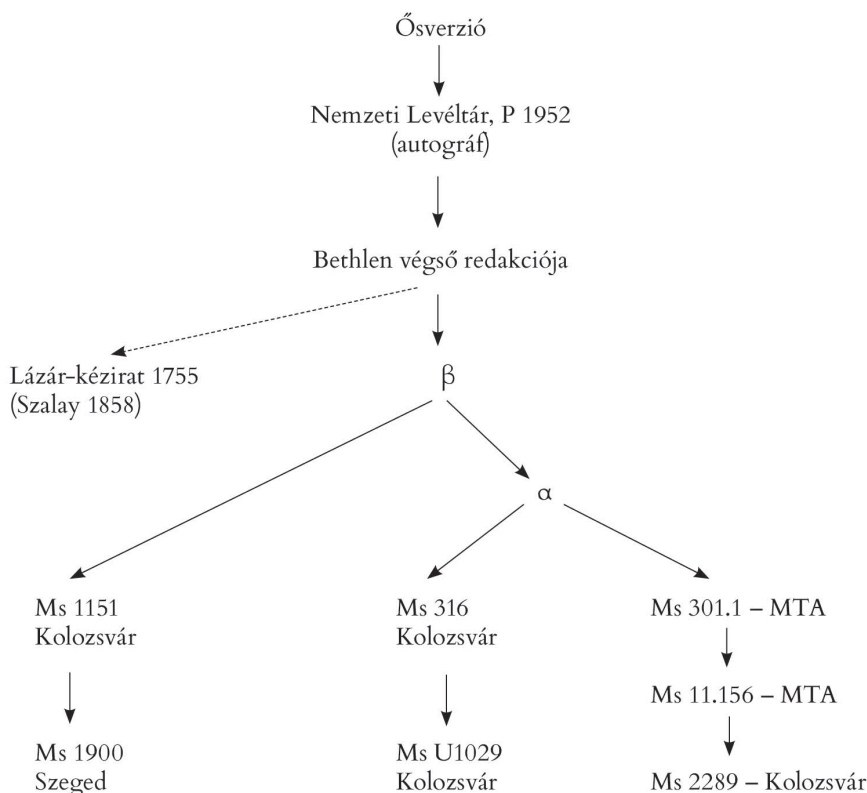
Ősverzió

Nemzeti Levéltár, P 1952
(autográf)

Bethlen végső redakciója

Lázár-kézirat 1755
(Szalay 1858)

β

α

Ms 1151
Kolozsvár

Ms 316
Kolozsvár

Ms 301.1 – MTA

Ms 11.156 – MTA

Ms 1900
Szeged

Ms U1029
Kolozsvár

Ms 2289 – Kolozsvár